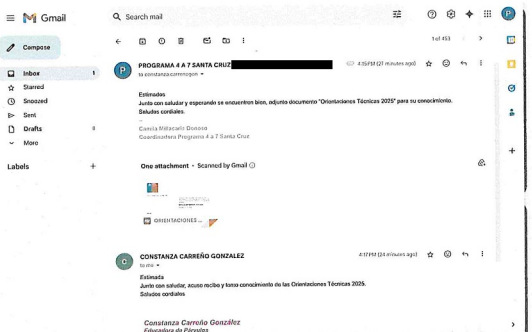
Gmail

Search mail

Compose

Inbox 1
Starred
Snoozed
Sent
Drafts 8
More

Labels +

1 of 453

PROGRAMA 4 A 7 SANTA CRUZ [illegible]

to constanza.carreno@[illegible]

4:15 PM (27 minutes ago)

Estimados
Junto con saludar y esperando se encuentren bien, adjunto documento "Orientaciones Técnicas 2025" para su conocimiento.
Saludos cordiales.

--
Camila Milacario Donoso
Coordinadora Programa 4 a 7 Santa Cruz

One attachment • Scanned by Gmail

ORIENTACIONES ...

CONSTANZA CARREÑO GONZALEZ

to me

4:17 PM (24 minutes ago)

Estimada
Junto con saludar, acuso recibo y tomo conocimiento de las Orientaciones Técnicas 2025.
Saludos cordiales

Constanza Carreño González
Educadora de Párvulos